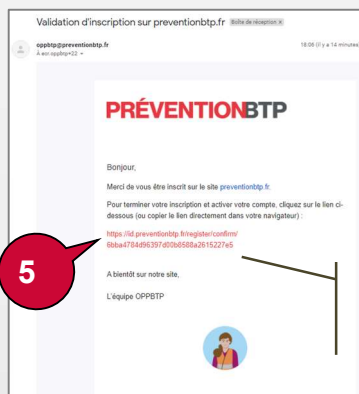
Validation d'inscription sur preventionbtp.fr Boîte de réception ×

oppbtp@preventionbtp.fr
À moi oppbtp+22 ▾

18:06 (il y a 14 minutes

PRÉVENTIONBTP

Bonjour,

Merci de vous être inscrit sur le site preventionbtp.fr.

Pour terminer votre inscription et activer votre compte, cliquez sur le lien ci-dessous (ou copier le lien directement dans votre navigateur) :

https://id.preventionbtp.fr/register/confirm/6bba4784d96397d00b8588a2615227e5

A bientôt sur notre site,

L'équipe OPPBTP

5